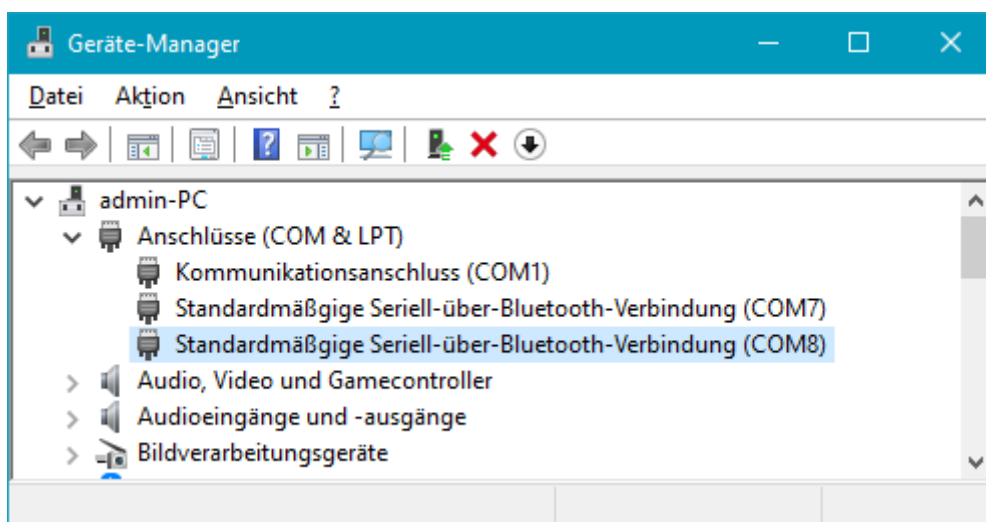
Geräte-Manager

Datei Aktion Ansicht ?

admin-PC
Anschlüsse (COM & LPT)
Kommunikationsanschluss (COM1)
Standardmäßgige Seriell-über-Bluetooth-Verbindung (COM7)
Standardmäßgige Seriell-über-Bluetooth-Verbindung (COM8)
Audio, Video und Gamecontroller
Audioeingänge und -ausgänge
Bildverarbeitungsgeräte